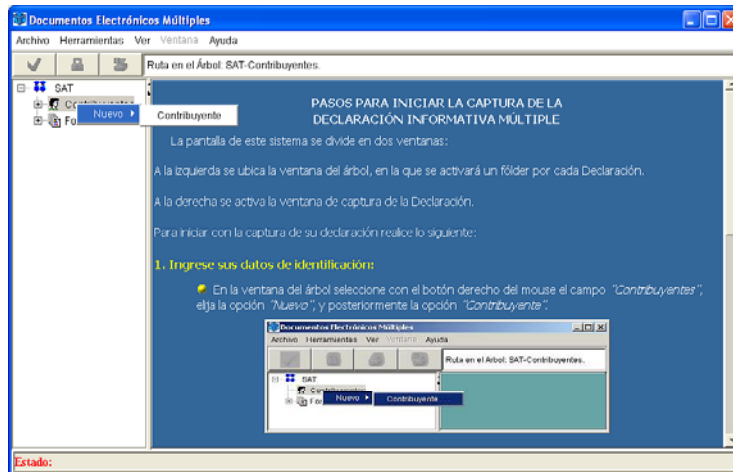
Documentos Electrónicos Múltiples

Archivo Herramientas Ver Ventana Ayuda

Ruta en el Árbol: SAT-Contribuyentes.

SAT
Contribuyentes
Fo
Nuevo
Contribuyente

PASOS PARA INICIAR LA CAPTURA DE LA DECLARACIÓN INFORMATIVA MÚLTIPLE

La pantalla de este sistema se divide en dos ventanas:

A la izquierda se ubica la ventana del árbol, en la que se activará un fólder por cada Declaración.

A la derecha se activa la ventana de captura de la Declaración.

Para iniciar con la captura de su declaración realice lo siguiente:

1. Ingrese sus datos de identificación:

En la ventana del árbol seleccione con el botón derecho del mouse el campo "Contribuyentes", elija la opción "Nuevo", y posteriormente la opción "Contribuyente".

Documentos Electrónicos Múltiples
Archivo Herramientas Ver Ventana Ayuda
Ruta en el Árbol: SAT-Contribuyentes.
SAT
Contribuyentes
Fo
Nuevo
Contribuyente

Estado: